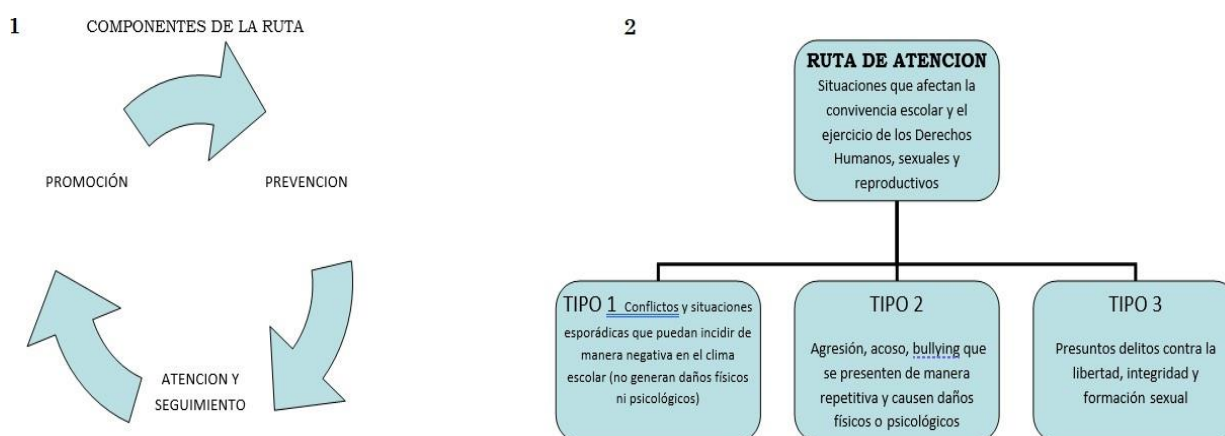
1

COMPONENTES DE LA RUTA

PROMOCIÓN

PREVENCION

ATENCION Y SEGUIMIENTO

2

RUTA DE ATENCION
Situaciones que afectan la convivencia escolar y el ejercicio de los Derechos Humanos, sexuales y reproductivos

TIPO 1 Conflictos y situaciones esporádicas que puedan incidir de manera negativa en el clima escolar (no generan daños físicos ni psicológicos)

TIPO 2
Agresión, acoso, bullying que se presenten de manera repetitiva y causen daños físicos o psicológicos

TIPO 3
Presuntos delitos contra la libertad, integridad y formación sexual